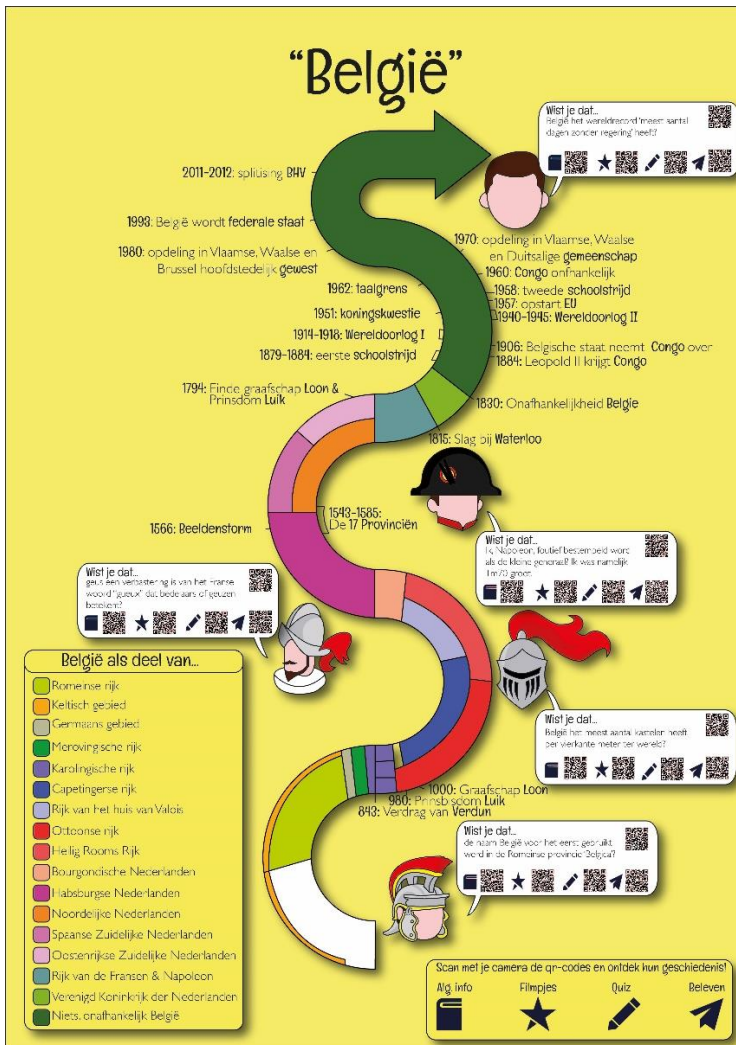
"België"

Wist je dat...
België het wereldrecord 'meest aantal dagen zonder regering' heeft?

2011-2012: splitsing BHV

1993: België wordt federale staat

1980: opdeling in Vlaamse, Waalse en Brussel hoofdstedelijk gewest

1970: opdeling in Vlaamse, Waalse en Duitstalige gemeenschap

1960: Congo onafhankelijk

1962: taalgrens

1958: tweede schoolstrijd

1957: opstart EU

1951: koningskwestie

1940-1945: Wereldoorlog II

1914-1918: Wereldoorlog I

1879-1884: eerste schoolstrijd

1906: Belgische staat neemt Congo over

1884: Leopold II krijgt Congo

1794: Einde graafschap Loon & Prinsdom Luik

1830: Onafhankelijkheid België

1815: Slag bij Waterloo

1543-1585: De 17 Provinciën

1566: Beeldenstorm

Wist je dat...
Ik, Napoleon, foutief bestempeld word als de kleine generaal? Ik was namelijk 1m70 groot.

Wist je dat...
geus een verbastering is van het Franse woord "gueux" dat bedelaars of geuzen betekent?

België als deel van...
Romeinse rijk
Keltisch gebied
Germaans gebied
Merovingische rijk
Karolingische rijk
Capetingerse rijk
Rijk van het huis van Valois
Ottoonse rijk
Heilig Rooms Rijk
Bourgondische Nederlanden
Habsburgse Nederlanden
Noordelijke Nederlanden
Spaanse Zuidelijke Nederlanden
Oostenrijkse Zuidelijke Nederlanden
Rijk van de Fransen & Napoleon
Verenigd Koninkrijk der Nederlanden
Niets, onafhankelijk België

Wist je dat...
België het meest aantal kastelen heeft per vierkante meter ter wereld?

1000: Graafschap Loon
980: Prinsbisdom Luik
843: Verdrag van Verdun

Wist je dat...
de naam België voor het eerst gebruikt werd in de Romeinse provincie 'Belgica'?

Scan met je camera de qr-codes en ontdek hun geschiedenis!
Alg. info
Filmpjes
Quiz
Beleven